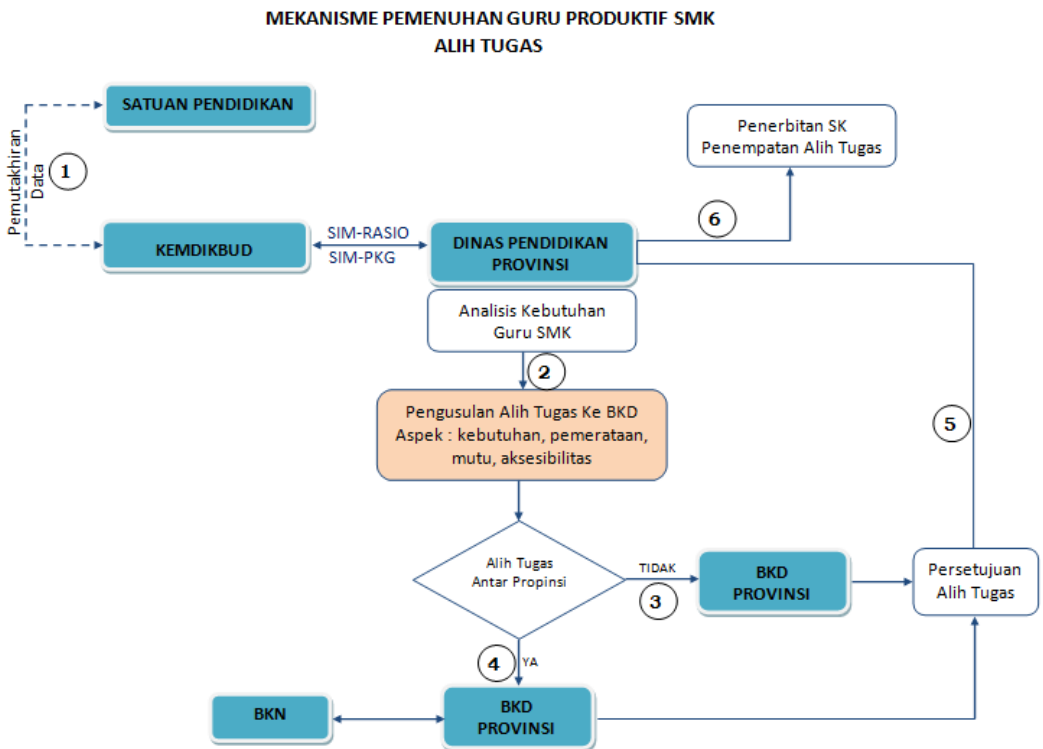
MEKANISME PEMENUHAN GURU PRODUKTIF SMK
ALIH TUGAS

SATUAN PENDIDIKAN

Pemutakhiran Data

1

KEMDIKBUD

SIM-RASIO
SIM-PKG

DINAS PENDIDIKAN PROVINSI

Penerbitan SK Penempatan Alih Tugas

6

Analisis Kebutuhan Guru SMK

2

Pengusulan Alih Tugas Ke BKD
Aspek : kebutuhan, pemerataan, mutu, aksesibilitas

5

Alih Tugas Antar Propinsi

TIDAK

3

BKD PROVINSI

Persetujuan Alih Tugas

4

YA

BKN

BKD PROVINSI